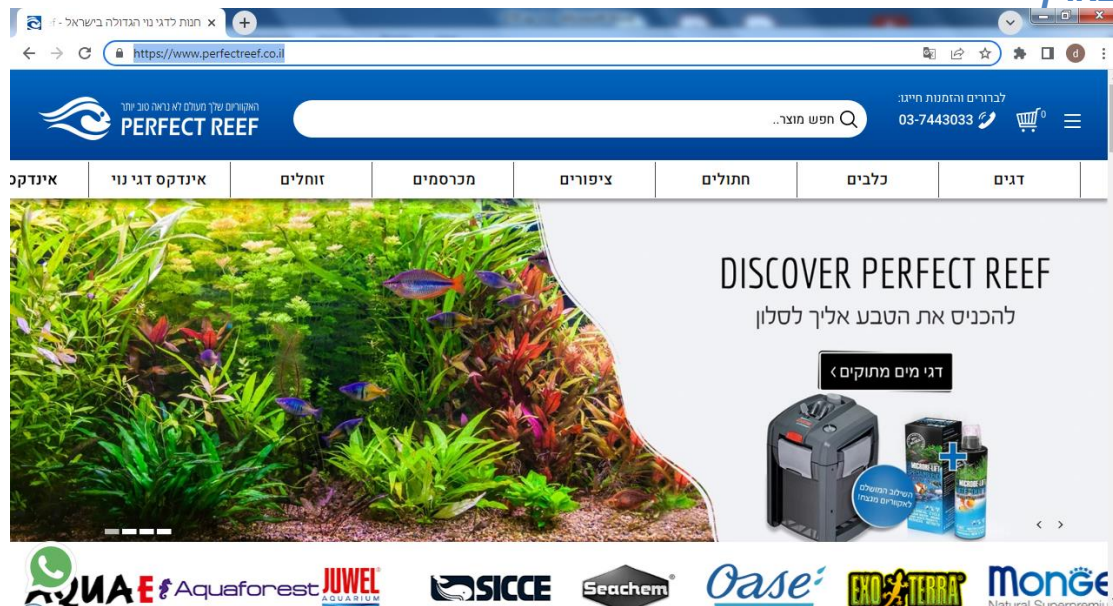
חנות לדגי נוי הגדולה בישראל - ×

https://www.perfectreef.co.il

האקווריום שלך מעולם לא נראה טוב יותר
PERFECT REEF

חפש מוצר..

לבירורים והזמנות חייג:
03-7443033

0

דגים | כלבים | חתולים | ציפורים | מכרסמים | זוחלים | אינדקס דגי נוי | אינדקס

DISCOVER PERFECT REEF
להכניס את הטבע אליך לסלון

דגי מים מתוקים ›

השילוב המושלם לאקווריום מבצע!

‹ ›

AQUA E Aquaforest JUWEL AQUARIUM SICCE Seachem Oase EXO TERRA Monge Natural Superpremi